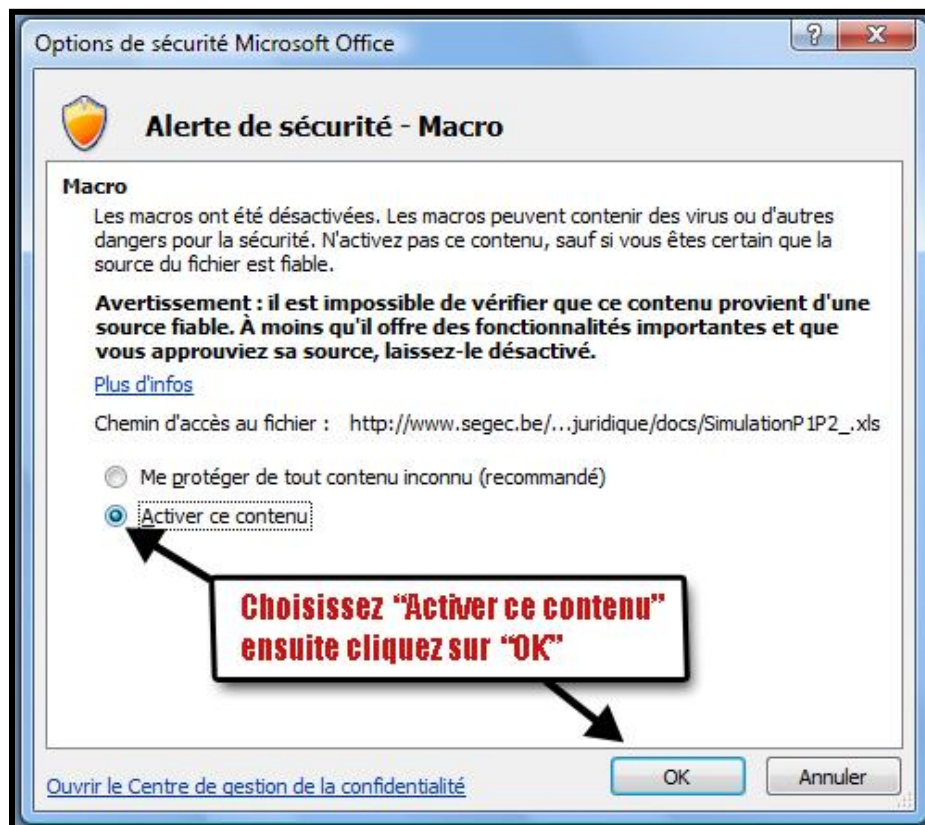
Options de sécurité Microsoft Office

?

X

Alerte de sécurité - Macro

Macro

Les macros ont été désactivées. Les macros peuvent contenir des virus ou d'autres dangers pour la sécurité. N'activez pas ce contenu, sauf si vous êtes certain que la source du fichier est fiable.

**Avertissement : il est impossible de vérifier que ce contenu provient d'une source fiable. À moins qu'il offre des fonctionnalités importantes et que vous approuviez sa source, laissez-le désactivé.**

Plus d'infos

Chemin d'accès au fichier : http://www.segec.be/...juridique/docs/SimulationP1P2_.xls

Me protéger de tout contenu inconnu (recommandé)

Activer ce contenu

Choisissez "Activer ce contenu" ensuite cliquez sur "OK"

Ouvrir le Centre de gestion de la confidentialité

OK

Annuler